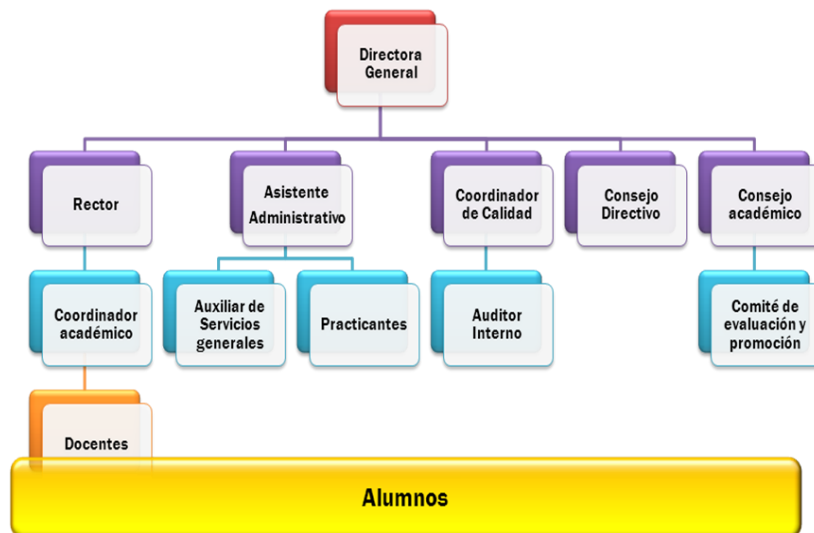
Directora General

Rector

Asistente Administrativo

Coordinador de Calidad

Consejo Directivo

Consejo académico

Coordinador académico

Auxiliar de Servicios generales

Practicantes

Auditor Interno

Comité de evaluación y promoción

Docentes

Alumnos